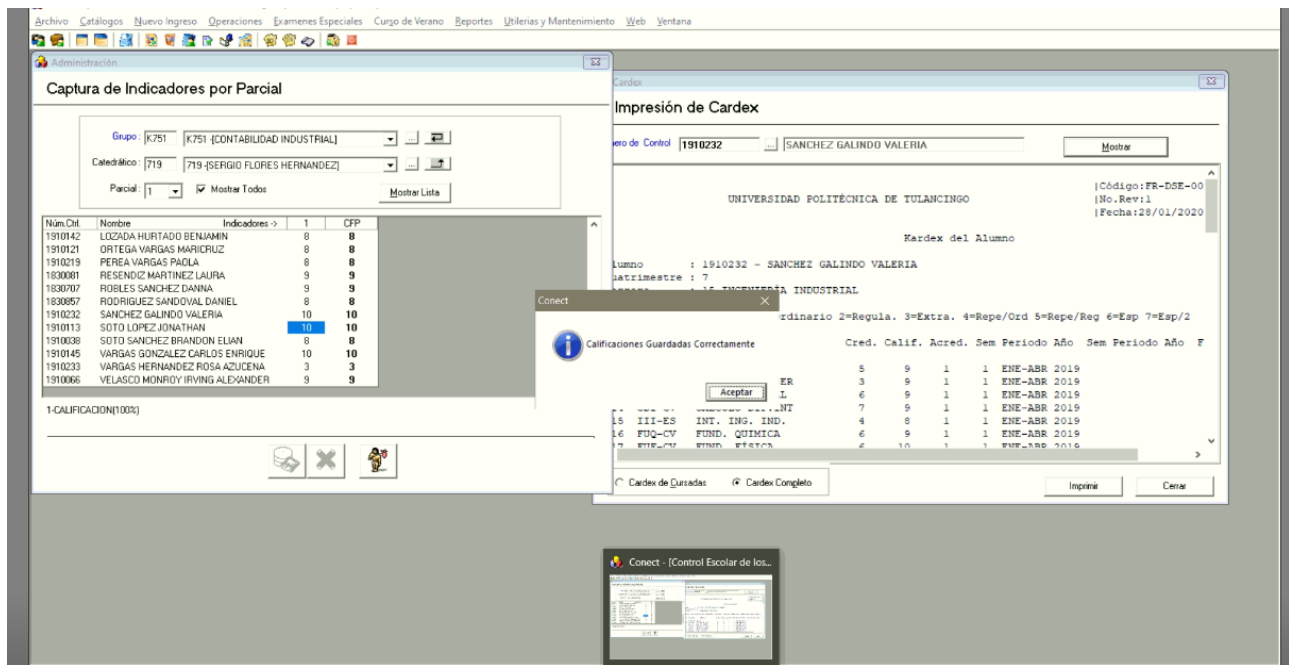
Archivo Catálogos Nuevo Ingreso Operaciones Examenes Especiales Curso de Verano Reportes Utilerias y Mantenimiento Web Ventana

Administración

Captura de Indicadores por Parcial

Grupo: K751 K751 -[CONTABILIDAD INDUSTRIAL]

Catedrático: 719 719 -[SERGIO FLORES HERNANDEZ]

Parcial: 1 Mostrar Todos Mostrar Lista

| Núm.Ctrl. | Nombre | Indicadores -> | 1 | CFP |
|---|---|---|---|---|
| 1910142 | LOZADA HURTADO BENJAMIN | | 8 | 8 |
| 1910121 | ORTEGA VARGAS MARICRUZ | | 8 | 8 |
| 1910219 | PEREA VARGAS PAOLA | | 8 | 8 |
| 1830081 | RESENDIZ MARTINEZ LAURA | | 9 | 9 |
| 1830707 | ROBLES SANCHEZ DANNA | | 9 | 9 |
| 1830857 | RODRIGUEZ SANDOVAL DANIEL | | 8 | 8 |
| 1910232 | SANCHEZ GALINDO VALERIA | | 10 | 10 |
| 1910113 | SOTO LOPEZ JONATHAN | | 10 | 10 |
| 1910038 | SOTO SANCHEZ BRANDON ELIAN | | 8 | 8 |
| 1910145 | VARGAS GONZALEZ CARLOS ENRIQUE | | 10 | 10 |
| 1910233 | VARGAS HERNANDEZ ROSA AZUCENA | | 3 | 3 |
| 1910066 | VELASCO MONROY IRVING ALEXANDER | | 9 | 9 |

1-CALIFICACION(100%)

Cardex

Impresión de Cardex

ero de Control 1910232 SANCHEZ GALINDO VALERIA Mostrar

UNIVERSIDAD POLITÉCNICA DE TULANCINGO |Código:FR-DSE-00 |No.Rev:1 |Fecha:28/01/2020

Kardex del Alumno

lumno : 1910232 - SANCHEZ GALINDO VALERIA
uatrimestre : 7
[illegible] : 15 INGENIERÍA INDUSTRIAL
rdinario 2=Regula. 3=Extra. 4=Repe/Ord 5=Repe/Reg 6=Esp 7=Esp/2

Cred. Calif. Acred. Sem Periodo Año Sem Periodo Año F
5 9 1 1 ENE-ABR 2019
ER 3 9 1 1 ENE-ABR 2019
L 6 9 1 1 ENE-ABR 2019
NT 7 9 1 1 ENE-ABR 2019
15 III-ES INT. ING. IND. 4 8 1 1 ENE-ABR 2019
16 FUQ-CV FUND. QUIMICA 6 9 1 1 ENE-ABR 2019

Cardex de Cursadas Cardex Completo Imprimir Cerrar

Conect
Calificaciones Guardadas Correctamente
Aceptar

Conect - [Control Escolar de los...